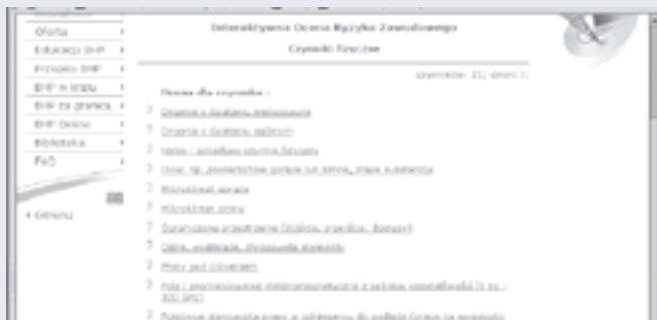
Oferta
Edukacja BHP
Przepisy BHP
BHP w kraju
BHP za granicą
BHP Online
Biblioteka
FAQ

« Głównа

Interaktywna Ocena Ryzyka Zawodowego

Czynniki fizyczne

czynników: 21| stron: 1|

Ocena dla czynnika :

Drgania o działaniu miejscowym

Drgania o działaniu ogólnym

Hałas i wybrane czynniki fizyczne

Inne, np. powierzchnie gorące lub zimne, mgła, a zwłaszcza

Mikroklimat gorący

Mikroklimat zimny

Oświetlenie przestrzenne (światło, oświetlenie, dostęp)

Ostre, wystające, chropowate elementy

Prace pod ciśnieniem

Pola i promieniowanie elektromagnetyczne z zakresu częstotliwości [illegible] Hz - 300 GHz]

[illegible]